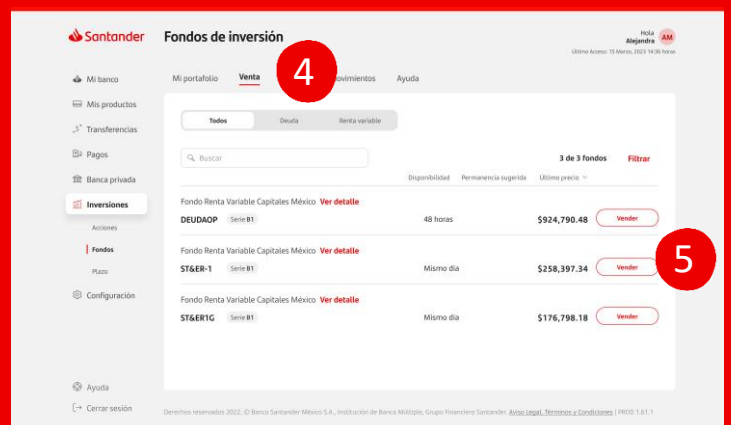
Santander

Fondos de inversión

Hola
Alejandra
AM
Último Acceso: 15 Marzo, 2023 14:36 horas

Mi banco
Mis productos
Transferencias
Pagos
Banca privada
Inversiones
Acciones
Fondos
Plazo
Configuración

Mi portafolio
Venta
4
ovimientos
Ayuda

Todos
Deuda
Renta variable

Buscar
3 de 3 fondos
Filtrar

Disponibilidad
Permanencia sugerida
Último precio

Fondo Renta Variable Capitales México Ver detalle
DEUDAOP Serie B1
48 horas
$924,790.48
Vender

Fondo Renta Variable Capitales México Ver detalle
ST&ER-1 Serie B1
Mismo día
$258,397.34
Vender
5

Fondo Renta Variable Capitales México Ver detalle
ST&ER1G Serie B1
Mismo día
$176,798.18
Vender

Ayuda
Cerrar sesión

Derechos reservados 2022. © Banco Santander México S.A., Institución de Banca Múltiple, Grupo Financiero Santander. Aviso Legal, Términos y Condiciones | PROD: 1.61.1